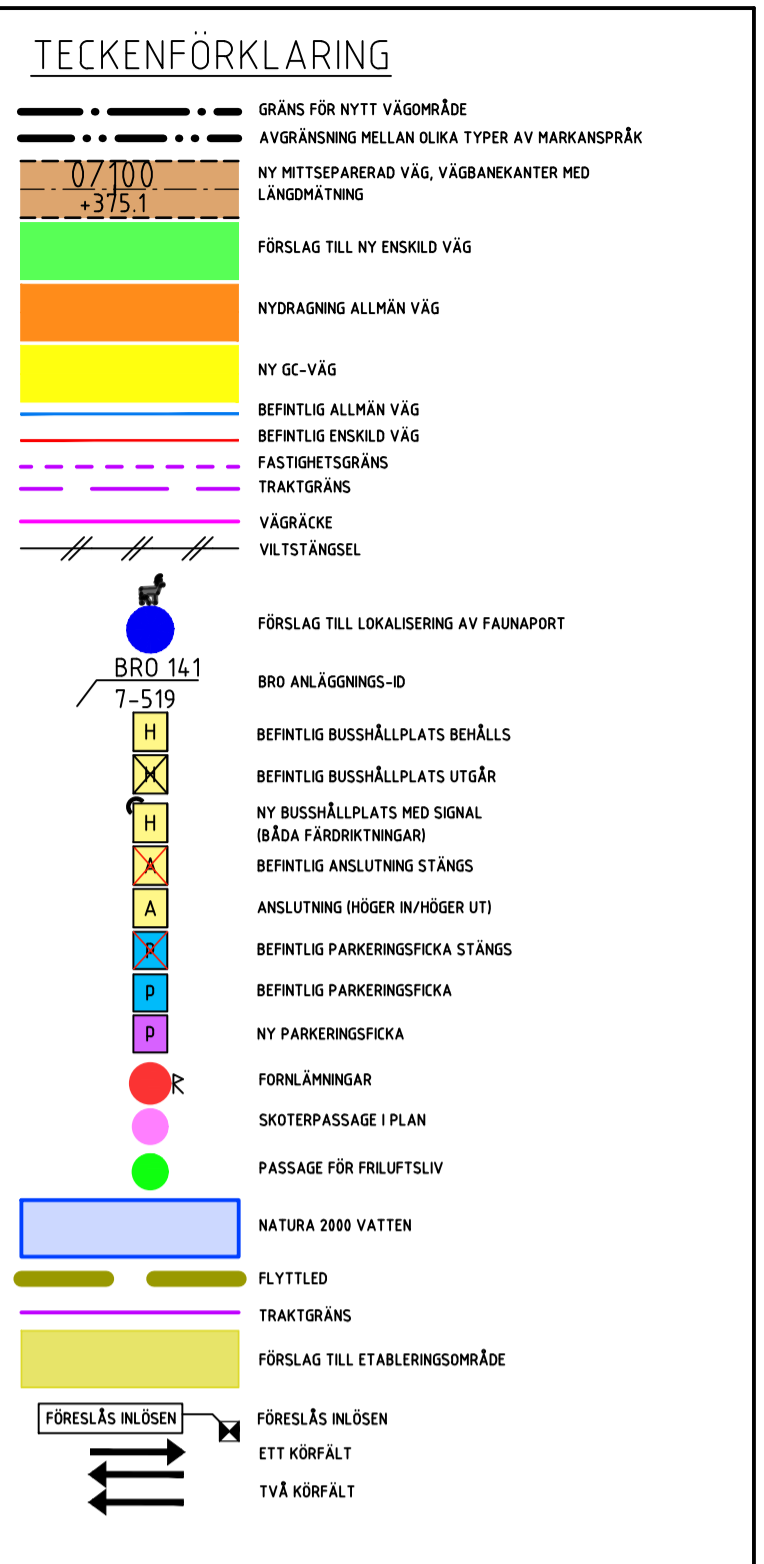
TECKENFÖRKLARING

GRÄNS FÖR NYTT VÄGOMRÅDE
AVGRÄNSNING MELLAN OLIKA TYPER AV MARKANSPRÅK
0/100
+375.1
NY MITTSEPARERAD VÄG, VÄGBANEKANTER MED LÄNGDMÄTNING
FÖRSLAG TILL NY ENSKILD VÄG
NYDRAGNING ALLMÄN VÄG
NY GC-VÄG
BEFINTLIG ALLMÄN VÄG
BEFINTLIG ENSKILD VÄG
FASTIGHETSGRÄNS
TRAKTGRÄNS
VÄGRÄCKE
VILTSTÄNGSEL
FÖRSLAG TILL LOKALISERING AV FAUNAPORT
BRO 141
7-519
BRO ANLÄGGNINGS-ID
H
BEFINTLIG BUSSHÅLLPLATS BEHÅLLS
H
BEFINTLIG BUSSHÅLLPLATS UTGÅR
H
NY BUSSHÅLLPLATS MED SIGNAL (BÅDA FÄRDRIKTNINGAR)
A
BEFINTLIG ANSLUTNING STÄNGS
A
ANSLUTNING (HÖGER IN/HÖGER UT)
P
BEFINTLIG PARKERINGSFICKA STÄNGS
P
BEFINTLIG PARKERINGSFICKA
P
NY PARKERINGSFICKA
R
FORNLÄMNINGAR
SKOTERPASSAGE I PLAN
PASSAGE FÖR FRILUFTSLIV
NATURA 2000 VATTEN
FLYTTLED
TRAKTGRÄNS
FÖRSLAG TILL ETABLERINGSOMRÅDE
FÖRESLÅS INLÖSEN
FÖRESLÅS INLÖSEN
ETT KÖRFÄLT
TVÅ KÖRFÄLT